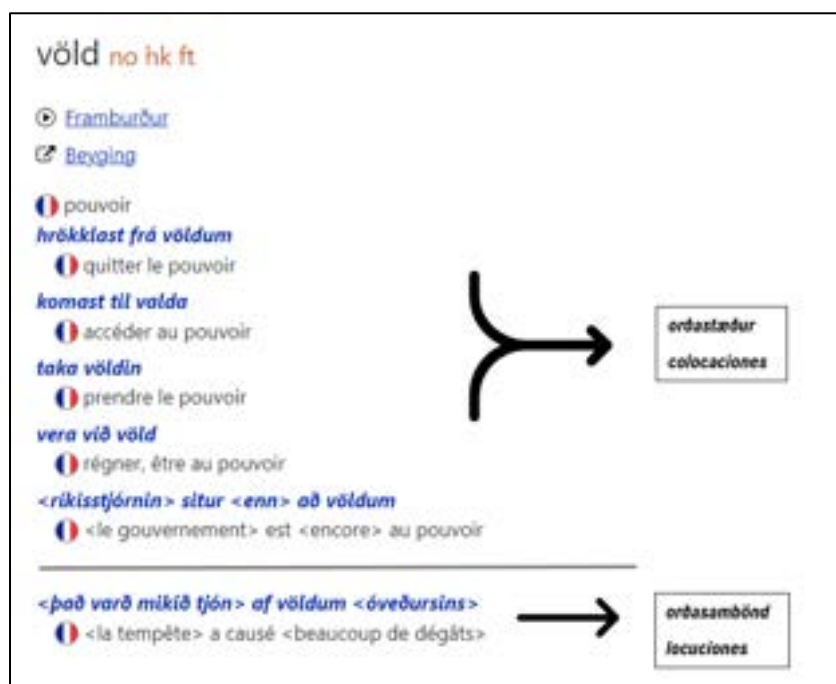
völd no hk ft

Framburður

Beyging

pouvoir

hrökklast frá völdum

quitter le pouvoir

komast til valda

accéder au pouvoir

taka völdin

prendre le pouvoir

vera við völd

régner, être au pouvoir

<ríkisstjórnin> situr <enn> að völdum

<le gouvernement> est <encore> au pouvoir

orðastæður
colocaciones

<það varð mikið tjón> af völdum <óveðursins>

<la tempête> a causé <beaucoup de dégâts>

orðasambönd
locuciones